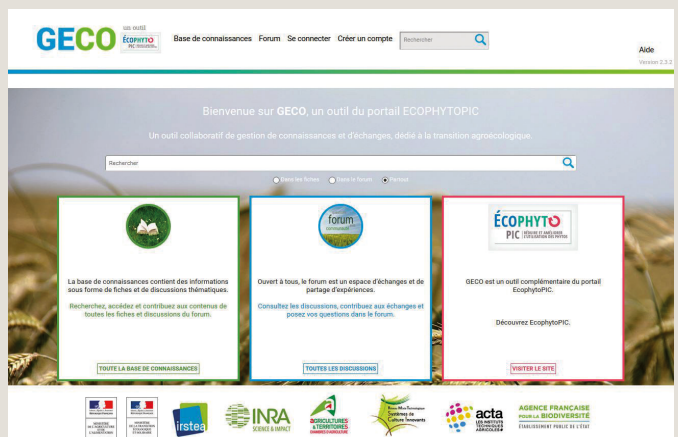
GECO un outil ÉCOPHYTO PIC

Base de connaissances Forum Se connecter Créer un compte Rechercher

Aide
Version 2.3.2

Bienvenue sur GECO, un outil du portail ECOPHYTOPIC

Un outil collaboratif de gestion de connaissances et d'échanges, dédié à la transition agroécologique.

Rechercher

Dans les fiches Dans le forum Partout

La base de connaissances contient des informations sous forme de fiches et de discussions thématiques.

Recherchez, accédez et contribuez aux contenus de toutes les fiches et discussions du forum.

TOUTE LA BASE DE CONNAISSANCES

forum

Ouvert à tous, le forum est un espace d'échanges et de partage d'expériences.

Consultez les discussions, contribuez aux échanges et posez vos questions dans le forum.

TOUTES LES DISCUSSIONS

ÉCOPHYTO PIC

GECO est un outil complémentaire du portail EcophytoPIC.

Découvrez EcophytoPIC.

VISITER LE SITE

irstea INRA SCIENCE & IMPACT AGRICULTURES & TERRITOIRES Systèmes de Culture Innovants acta LES INSTITUTS TECHNIQUES AGRICOLES AGENCE FRANÇAISE POUR LA BIODIVERSITÉ ÉTABLISSEMENT PUBLIC DE L'ÉTAT